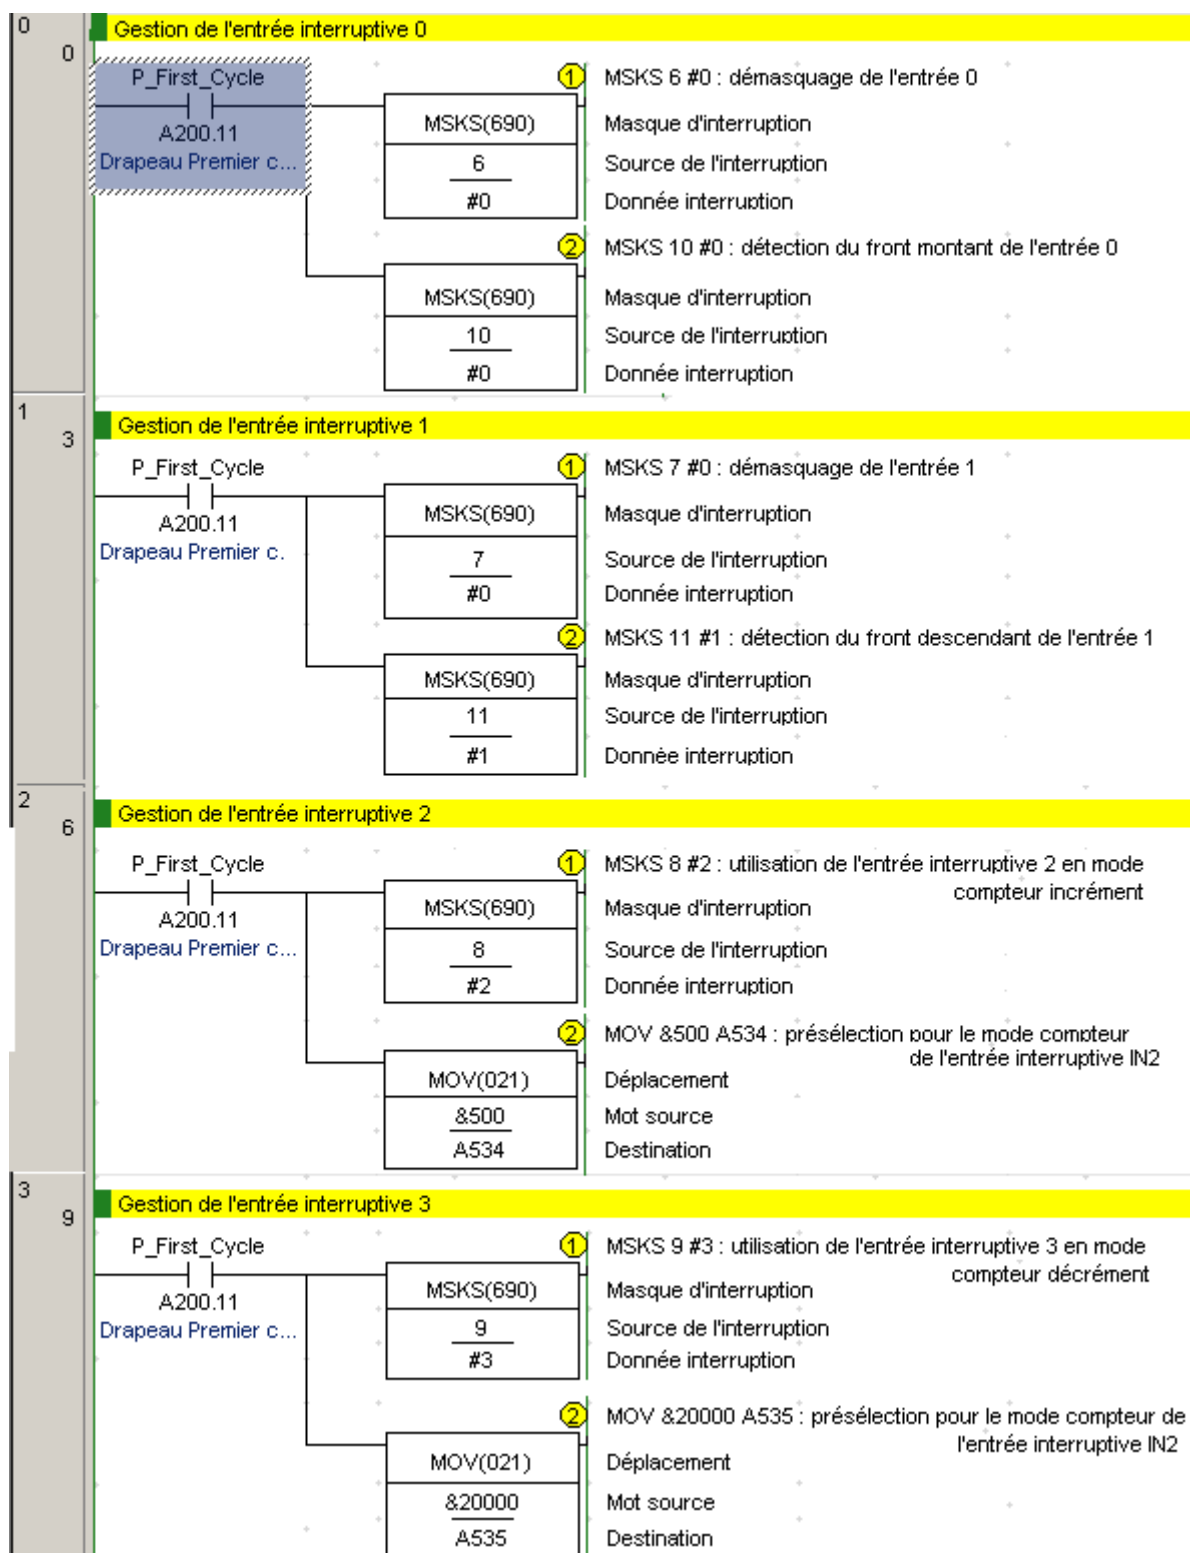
0
0
Gestion de l'entrée interruptive 0

P_First_Cycle
A200.11
Drapeau Premier c...

MSKS(690)
6
#0

1 MSKS 6 #0 : démasquage de l'entrée 0
Masque d'interruption
Source de l'interruption
Donnée interruption

MSKS(690)
10
#0

2 MSKS 10 #0 : détection du front montant de l'entrée 0
Masque d'interruption
Source de l'interruption
Donnée interruption

1
3
Gestion de l'entrée interruptive 1

P_First_Cycle
A200.11
Drapeau Premier c.

MSKS(690)
7
#0

1 MSKS 7 #0 : démasquage de l'entrée 1
Masque d'interruption
Source de l'interruption
Donnée interruption

MSKS(690)
11
#1

2 MSKS 11 #1 : détection du front descendant de l'entrée 1
Masque d'interruption
Source de l'interruption
Donnée interruption

2
6
Gestion de l'entrée interruptive 2

P_First_Cycle
A200.11
Drapeau Premier c...

MSKS(690)
8
#2

1 MSKS 8 #2 : utilisation de l'entrée interruptive 2 en mode compteur incrément
Masque d'interruption
Source de l'interruption
Donnée interruption

MOV(021)
&500
A534

2 MOV &500 A534 : présélection pour le mode compteur de l'entrée interruptive IN2
Déplacement
Mot source
Destination

3
9
Gestion de l'entrée interruptive 3

P_First_Cycle
A200.11
Drapeau Premier c...

MSKS(690)
9
#3

1 MSKS 9 #3 : utilisation de l'entrée interruptive 3 en mode compteur décrément
Masque d'interruption
Source de l'interruption
Donnée interruption

MOV(021)
&20000
A535

2 MOV &20000 A535 : présélection pour le mode compteur de l'entrée interruptive IN2
Déplacement
Mot source
Destination